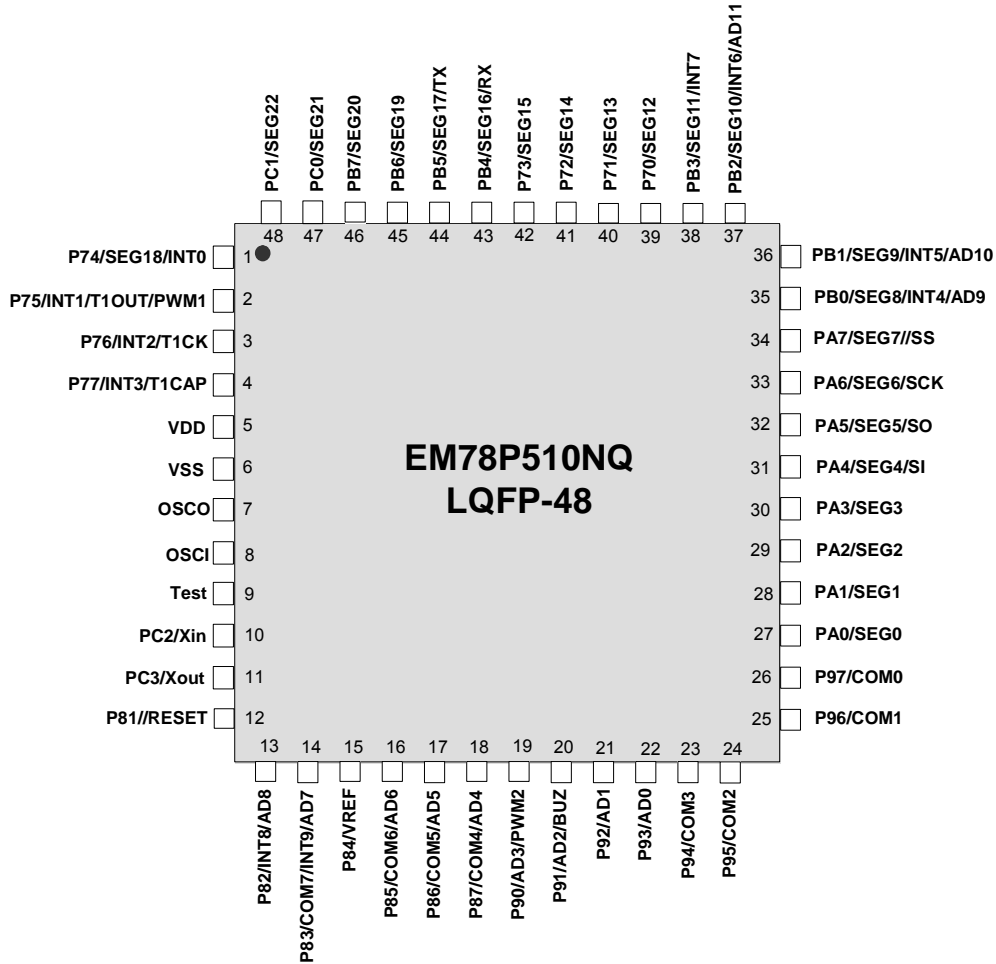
PC1/SEG22
PC0/SEG21
PB7/SEG20
PB6/SEG19
PB5/SEG17/TX
PB4/SEG16/RX
P73/SEG15
P72/SEG14
P71/SEG13
P70/SEG12
PB3/SEG11/INT7
PB2/SEG10/INT6/AD11

48 47 46 45 44 43 42 41 40 39 38 37

P74/SEG18/INT0 1
P75/INT1/T1OUT/PWM1 2
P76/INT2/T1CK 3
P77/INT3/T1CAP 4
VDD 5
VSS 6
OSCO 7
OSCI 8
Test 9
PC2/Xin 10
PC3/Xout 11
P81//RESET 12

EM78P510NQ
LQFP-48

36 PB1/SEG9/INT5/AD10
35 PB0/SEG8/INT4/AD9
34 PA7/SEG7//SS
33 PA6/SEG6/SCK
32 PA5/SEG5/SO
31 PA4/SEG4/SI
30 PA3/SEG3
29 PA2/SEG2
28 PA1/SEG1
27 PA0/SEG0
26 P97/COM0
25 P96/COM1

13 14 15 16 17 18 19 20 21 22 23 24

P82/INT8/AD8
P83/COM7/INT9/AD7
P84/VREF
P85/COM6/AD6
P86/COM5/AD5
P87/COM4/AD4
P90/AD3/PWM2
P91/AD2/BUZ
P92/AD1
P93/AD0
P94/COM3
P95/COM2